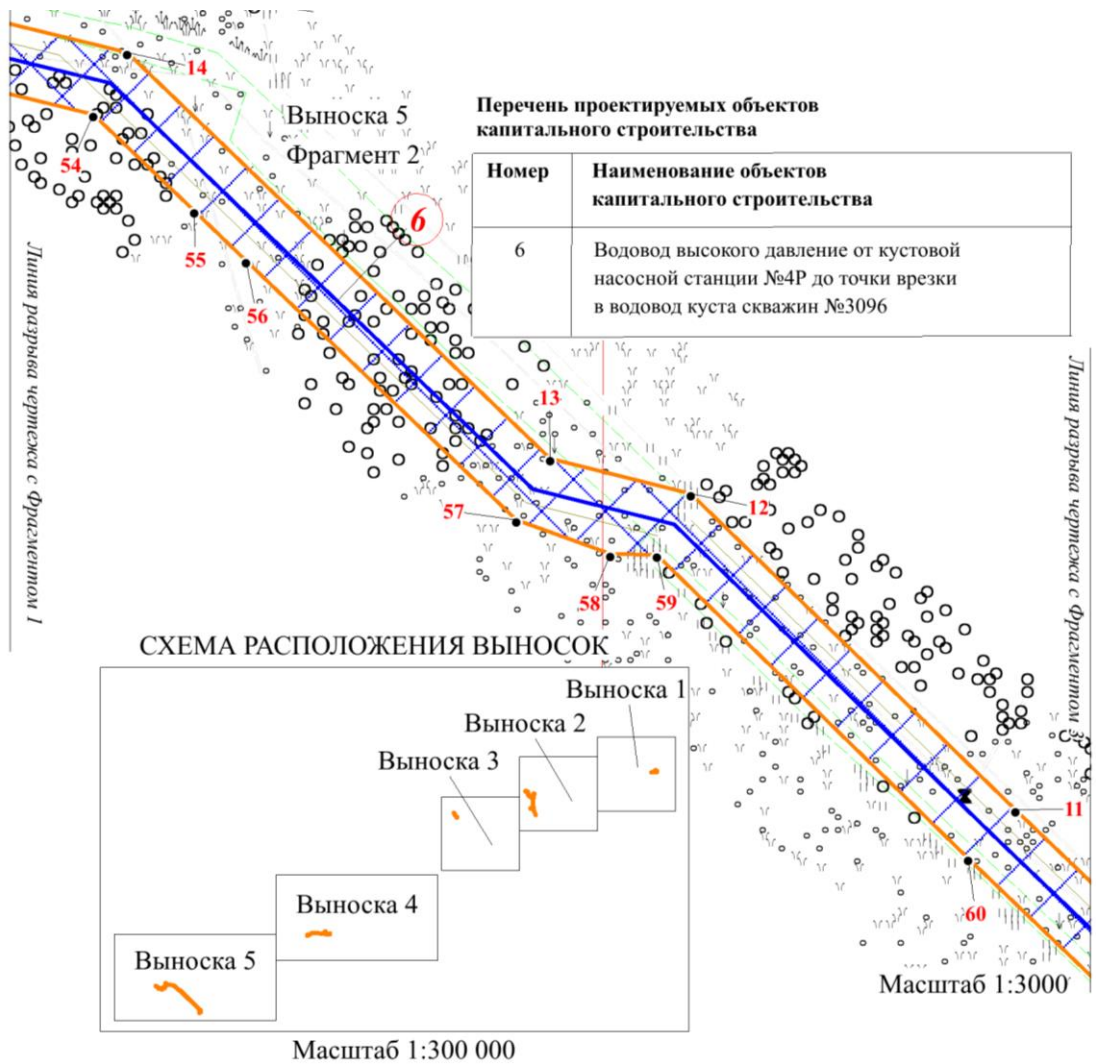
14

Выноска 5

Фрагмент 2

54

6

55

56

Линия разрыва чертежа с Фрагментом 1

Перечень проектируемых объектов капитального строительства

| Номер | Наименование объектов капитального строительства |
|---|---|
| 6 | Водовод высокого давление от кустовой насосной станции №4Р до точки врезки в водовод куста скважин №3096 |

Линия разрыва чертежа с Фрагментом 3

13

12

57

58

59

СХЕМА РАСПОЛОЖЕНИЯ ВЫНОСОК

Выноска 1

Выноска 2

Выноска 3

Выноска 4

Выноска 5

Масштаб 1:300 000

11

60

Масштаб 1:3000